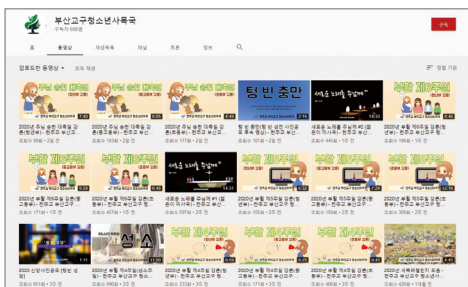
부산교구청소년사목국
구독자 680명

구독

홈 동영상 재생목록 채널 토론 정보

업로드한 동영상 모두 재생

정렬 기준

텅 빈 충만

새로운 노래를 주님께!

부활 제6주일

부활 제5주일

부활 제4주일

새로운 노래를 주님께

성소

부활 제3주일

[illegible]